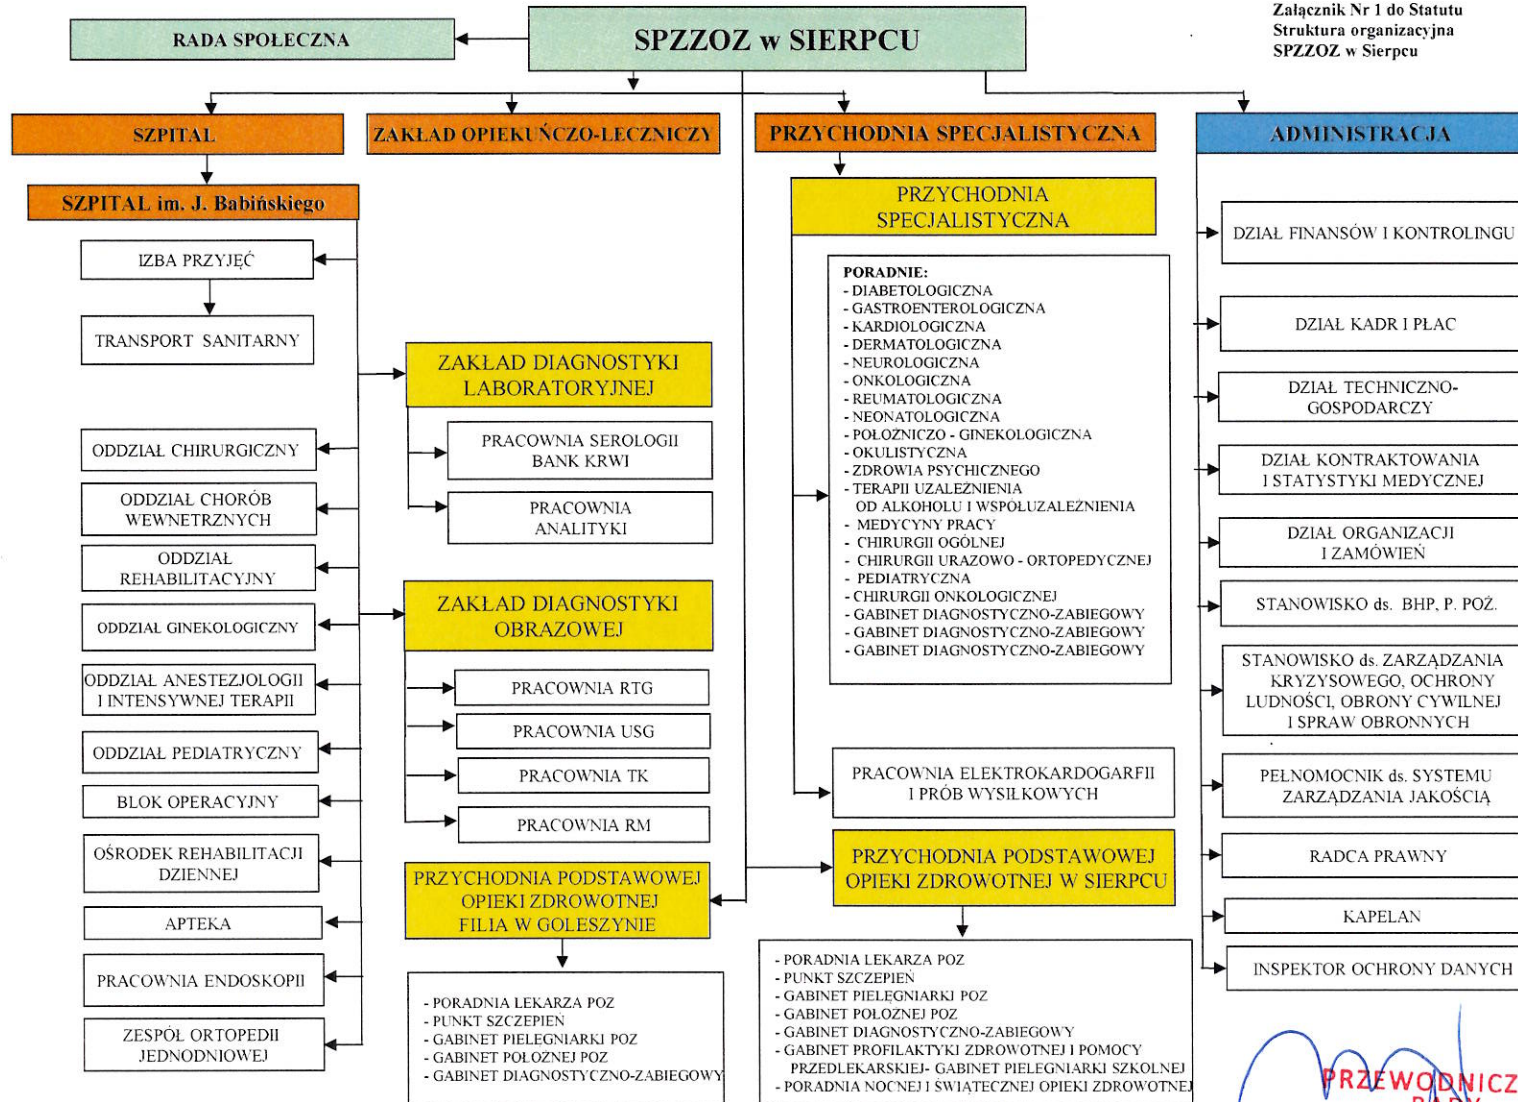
Załącznik Nr 1 do Statutu
Struktura organizacyjna
SPZZOZ w Sierpcu

RADA SPOŁECZNA

SPZZOZ w SIERPCU

SZPITAL

ZAKŁAD OPIEKUŃCZO-LECZNICZY

PRZYCHODNIA SPECJALISTYCZNA

ADMINISTRACJA

SZPITAL im. J. Babińskiego

IZBA PRZYJĘĆ

TRANSPORT SANITARNY

ODDZIAŁ CHIRURGICZNY

ODDZIAŁ CHORÓB WEWNETRZNYCH

ODDZIAŁ REHABILITACYJNY

ODDZIAŁ GINEKOLOGICZNY

ODDZIAŁ ANESTEZJOLOGII I INTENSYWNEJ TERAPII

ODDZIAŁ PEDIATRYCZNY

BLOK OPERACYJNY

OŚRODEK REHABILITACJI DZIENNEJ

APTEKA

PRACOWNIA ENDOSKOPII

ZESPÓŁ ORTOPEDII JEDNODNIOWEJ

ZAKŁAD DIAGNOSTYKI LABORATORYJNEJ

PRACOWNIA SEROLOGII BANK KRWI

PRACOWNIA ANALITYKI

ZAKŁAD DIAGNOSTYKI OBRAZOWEJ

PRACOWNIA RTG

PRACOWNIA USG

PRACOWNIA TK

PRACOWNIA RM

PRZYCHODNIA PODSTAWOWEJ OPIEKI ZDROWOTNEJ FILIA W GOLESZYNIE

- PORADNIA LEKARZA POZ
- PUNKT SZCZEPIEŃ
- GABINET PIELĘGNIARKI POZ
- GABINET POŁOŻNEJ POZ
- GABINET DIAGNOSTYCZNO-ZABIEGOWY

PRZYCHODNIA SPECJALISTYCZNA

PORADNIE:
- DIABETOLOGICZNA
- GASTROENTEROLOGICZNA
- KARDIOLOGICZNA
- DERMATOLOGICZNA
- NEUROLOGICZNA
- ONKOLOGICZNA
- REUMATOLOGICZNA
- NEONATOLOGICZNA
- POŁOŻNICZO - GINEKOLOGICZNA
- OKULISTYCZNA
- ZDROWIA PSYCHICZNEGO
- TERAPII UZALEŻNIENIA OD ALKOHOLU I WSPÓŁUZALEŻNIENIA
- MEDYCYNY PRACY
- CHIRURGII OGÓLNEJ
- CHIRURGII URAZOWO - ORTOPEDYCZNEJ
- PEDIATRYCZNA
- CHIRURGII ONKOLOGICZNEJ
- GABINET DIAGNOSTYCZNO-ZABIEGOWY
- GABINET DIAGNOSTYCZNO-ZABIEGOWY
- GABINET DIAGNOSTYCZNO-ZABIEGOWY

PRACOWNIA ELEKTROKARDOGARFII I PRÓB WYSIŁKOWYCH

PRZYCHODNIA PODSTAWOWEJ OPIEKI ZDROWOTNEJ W SIERPCU

- PORADNIA LEKARZA POZ
- PUNKT SZCZEPIEŃ
- GABINET PIELĘGNIARKI POZ
- GABINET POŁOŻNEJ POZ
- GABINET DIAGNOSTYCZNO-ZABIEGOWY
- GABINET PROFILAKTYKI ZDROWOTNEJ I POMOCY PRZEDLEKARSKIEJ- GABINET PIELĘGNIARKI SZKOLNEJ
- PORADNIA NOCNEJ I ŚWIĄTECZNEJ OPIEKI ZDROWOTNEJ

DZIAŁ FINANSÓW I KONTROLINGU

DZIAŁ KADR I PŁAC

DZIAŁ TECHNICZNO-GOSPODARCZY

DZIAŁ KONTRAKTOWANIA I STATYSTYKI MEDYCZNEJ

DZIAŁ ORGANIZACJI I ZAMÓWIEŃ

STANOWISKO ds. BHP, P. POŻ.

STANOWISKO ds. ZARZĄDZANIA KRYZYSOWEGO, OCHRONY LUDNOŚCI, OBRONY CYWILNEJ I SPRAW OBRONNYCH

PEŁNOMOCNIK ds. SYSTEMU ZARZĄDZANIA JAKOŚCIĄ

RADCA PRAWNY

KAPELAN

INSPEKTOR OCHRONY DANYCH

PRZEWODNICZ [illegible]